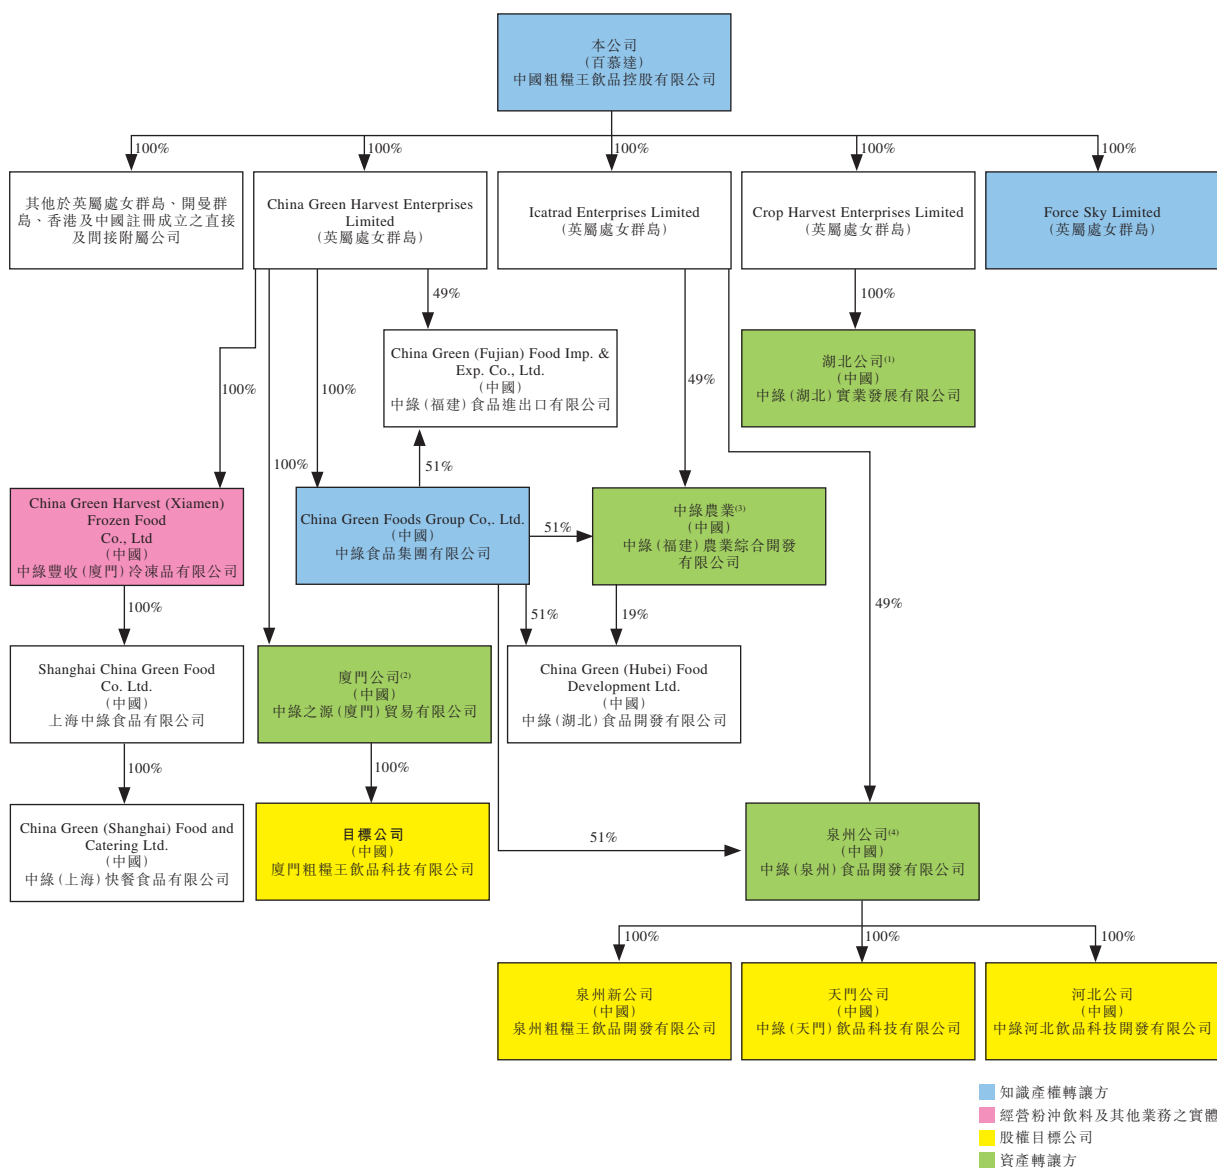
本公司
(百慕達)
中國粗糧王飲品控股有限公司

100%
100%
100%
100%
100%

其他於英屬處女群島、開曼群島、香港及中國註冊成立之直接及間接附屬公司

China Green Harvest Enterprises Limited
(英屬處女群島)

Icatrad Enterprises Limited
(英屬處女群島)

Crop Harvest Enterprises Limited
(英屬處女群島)

Force Sky Limited
(英屬處女群島)

49%
100%

China Green (Fujian) Food Imp. & Exp. Co., Ltd.
(中國)
中綠(福建)食品進出口有限公司

湖北公司$^{(1)}$
(中國)
中綠(湖北)實業發展有限公司

100%
100%
49%
100%
51%

China Green Harvest (Xiamen) Frozen Food Co., Ltd
(中國)
中綠豐收(廈門)冷凍品有限公司

China Green Foods Group Co,. Ltd.
(中國)
中綠食品集團有限公司

51%

中綠農業$^{(3)}$
(中國)
中綠(福建)農業綜合開發有限公司

100%
51%
19%
49%

Shanghai China Green Food Co. Ltd.
(中國)
上海中綠食品有限公司

廈門公司$^{(2)}$
(中國)
中綠之源(廈門)貿易有限公司

China Green (Hubei) Food Development Ltd.
(中國)
中綠(湖北)食品開發有限公司

100%
100%

China Green (Shanghai) Food and Catering Ltd.
(中國)
中綠(上海)快餐食品有限公司

目標公司
(中國)
廈門粗糧王飲品科技有限公司

51%

泉州公司$^{(4)}$
(中國)
中綠(泉州)食品開發有限公司

100%
100%
100%

泉州新公司
(中國)
泉州粗糧王飲品開發有限公司

天門公司
(中國)
中綠(天門)飲品科技有限公司

河北公司
(中國)
中綠河北飲品科技開發有限公司

知識產權轉讓方
經營粉沖飲料及其他業務之實體
股權目標公司
資產轉讓方